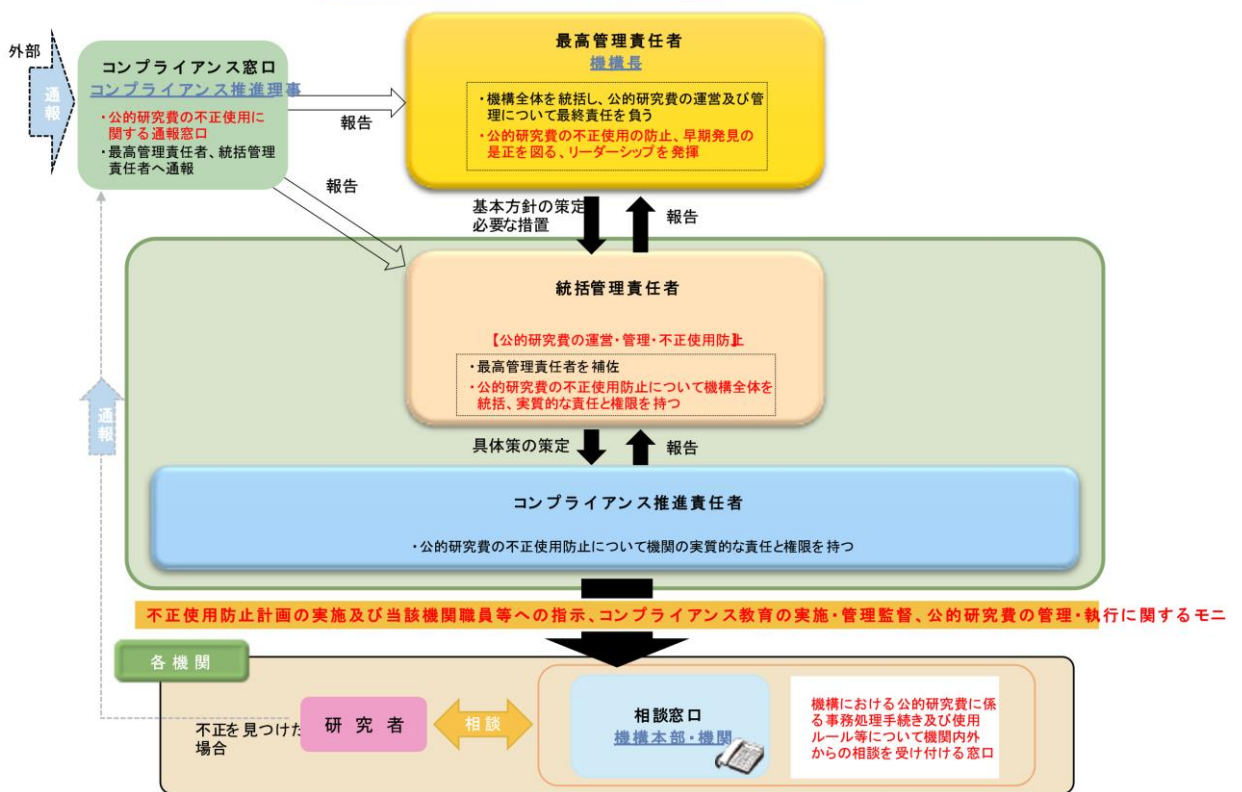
外部

通報

コンプライアンス窓口
コンプライアンス推進理事

・公的研究費の不正使用に関する通報窓口
・最高管理責任者、統括管理責任者へ通報

報告

報告

最高管理責任者
機構長

・機構全体を統括し、公的研究費の運営及び管理について最終責任を負う
・公的研究費の不正使用の防止、早期発見の是正を図る、リーダーシップを発揮

基本方針の策定
必要な措置

報告

統括管理責任者

【公的研究費の運営・管理・不正使用防止】

・最高管理責任者を補佐
・公的研究費の不正使用防止について機構全体を統括、実質的な責任と権限を持つ

具体策の策定

報告

通報

コンプライアンス推進責任者

・公的研究費の不正使用防止について機関の実質的な責任と権限を持つ

不正使用防止計画の実施及び当該機関職員等への指示、コンプライアンス教育の実施・管理監督、公的研究費の管理・執行に関するモニ

各機関

不正を見つけた場合

研究者

相談

相談窓口
機構本部・機関

機構における公的研究費に係る事務処理手続き及び使用ルール等について機関内外からの相談を受け付ける窓口